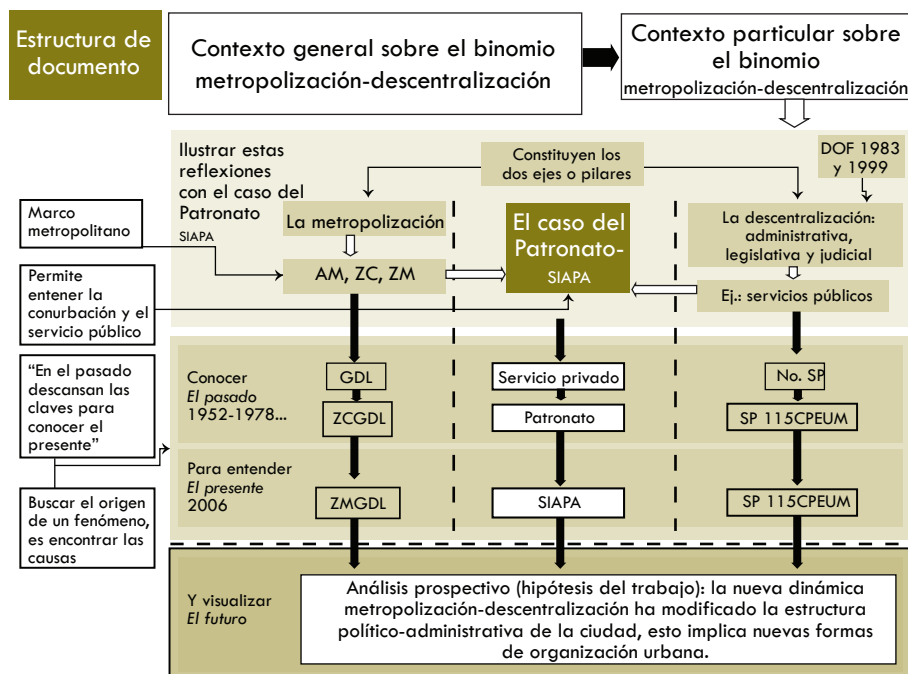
Estructura de documento

Contexto general sobre el binomio metropolización-descentralización

Contexto particular sobre el binomio metropolización-descentralización

Ilustrar estas reflexiones con el caso del Patronato SIAPA

Constituyen los dos ejes o pilares

DOF 1983 y 1999

Marco metropolitano

La metropolización

El caso del Patronato-SIAPA

La descentralización: administrativa, legislativa y judicial

AM, ZC, ZM

Permite entener la conurbación y el servicio público

Ej.: servicios públicos

"En el pasado descansan las claves para conocer el presente"

Conocer
El pasado
1952-1978...

GDL

Servicio privado

No. SP

ZCGDL

Patronato

SP 115CPEUM

Para entender
El presente
2006

ZMGDL

SIAPA

SP 115CPEUM

Buscar el origen de un fenómeno, es encontrar las causas

Y visualizar
El futuro

Análisis prospectivo (hipótesis del trabajo): la nueva dinámica metropolización-descentralización ha modificado la estructura político-administrativa de la ciudad, esto implica nuevas formas de organización urbana.